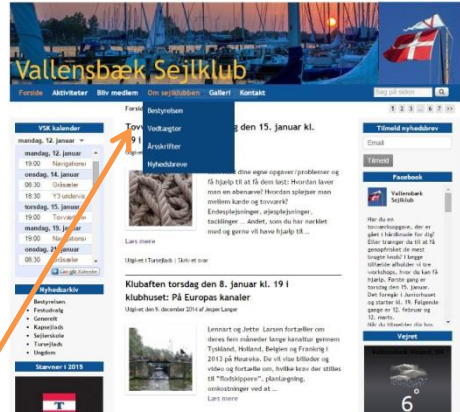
Vallensbæk Sejlklub

Forside Aktiviteter Bliv medlem Om sejlklubben Galleri Kontakt

Søg på siden

1 2 3 ... 6 7 >>

Bestyrelsen
Vedtægter
Årsskrifter
Nyhedsbreve

VSK kalender
mandag, 12. januar
mandag, 12. januar
19:00 Navigations
onsdag, 14. januar
08:30 Gåtsøjler
18:30 Y3 undervis
torsdag, 15. januar
19:00 Tovværk
mandag, 19. januar
19:00 Navigations
onsdag, 21. januar
08:30 Gåtsøjler
Google Kalender

Forsi
Tov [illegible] den 15. januar kl.
19 i

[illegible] dine egne opgaver/problemer og få hjælp til at få dem løst: Hvordan laver man en øbenøre? Hvordan splejser man mellem kæde og tovværk? Endesplejsninger, øjesplejsninger, taskliinger ... Andet, som du har nøgtet med og gerne vil have hjælp til ...

Læs mere

Udgivet i Torsdagsklub | Skriv et svar

Klubaften torsdag den 8. januar kl. 19 i klubhuset: På Europas kanaler

Udgivet den 9. december 2014 af Jesper Lange

Lennart og Jette Larsen fortæller om deres fem måneder lange kanaltur gennem Tyskland, Holland, Belgien og Frankrig i 2013 på Neuroka. De vil vise billeder og video og fortælle om, hvilke krav der stilles til "flodskippere", planlægning, omkostninger ved at ...
Læs mere

Nyhedsarkiv
Bestyrelsen
Festudvalg
Generelt
Kapsejlads
Sejlerskole
Torsdagsklub
Ungdom

Stævner i 2015

Tilmeld nyhedsbrev
Email
Tilmeld

Facebook
Vallensbæk Sejlklub

Har du en tovværksopgave, der er gået i hårdknude for dig? Eller trænger du til at få genopfrisket de mest brugte knob? I bygge tilfælde afholder vi tre workshops, hvor du kan få hjælp. Første gang er torsdag den 15. januar. Det foregår i Juniorhuset og starter kl. 19. Følgende gange er 12. februar og 12. marts.

Vejret

6°